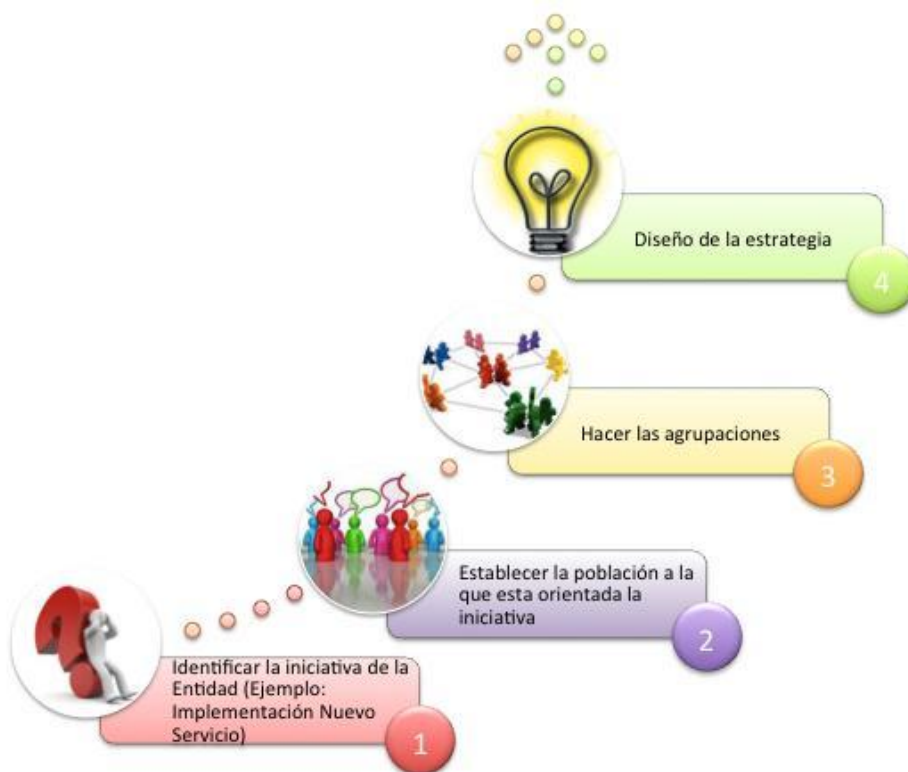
Identificar la iniciativa de la Entidad (Ejemplo: Implementación Nuevo Servicio)

1

Establecer la población a la que esta orientada la iniciativa

2

Hacer las agrupaciones

3

Diseño de la estrategia

4